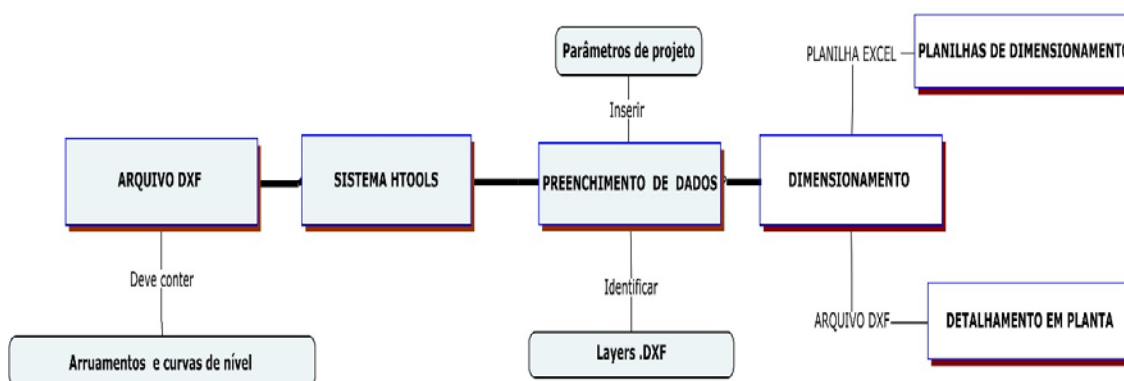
Parâmetros de projeto

PLANILHA EXCEL

PLANILHAS DE DIMENSIONAMENTO

Inserir

ARQUIVO DXF

SISTEMA HTOOLS

PREENCHIMENTO DE DADOS

DIMENSIONAMENTO

Deve conter

Identificar

ARQUIVO DXF

DETALHAMENTO EM PLANTA

Arruamentos e curvas de nível

Layers .DXF